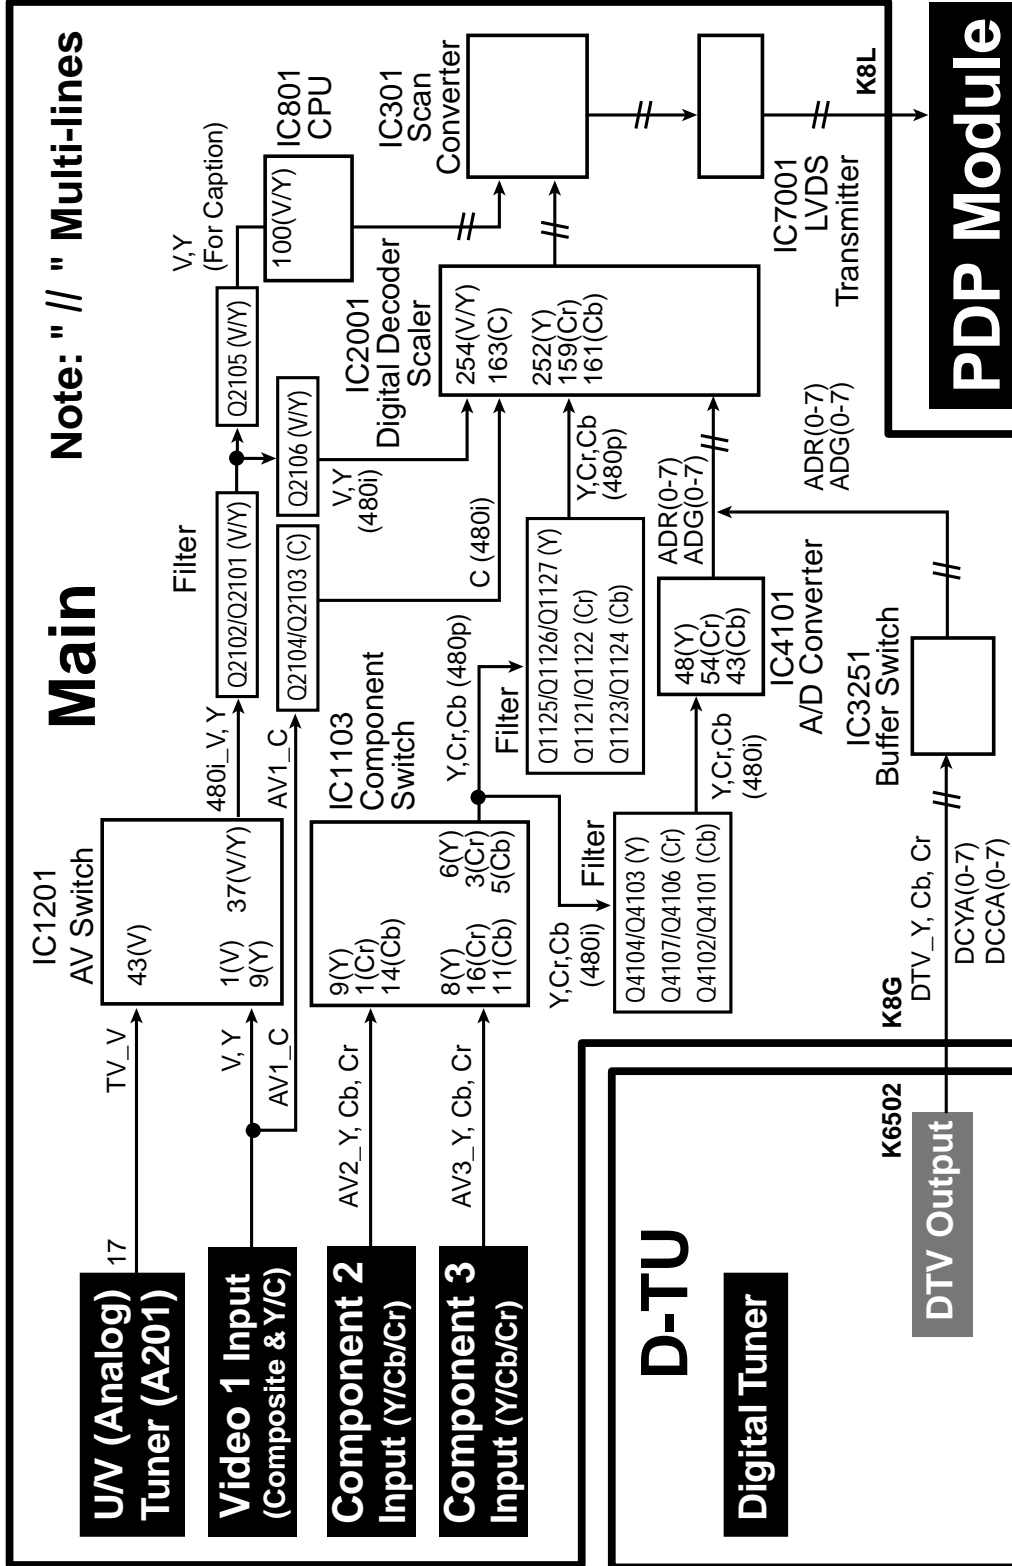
Main

Note: " // " Multi-lines

U/V (Analog) Tuner (A201)

17

TV_V

Video 1 Input (Composite & Y/C)

V, Y

AV1_C

Component 2 Input (Y/Cb/Cr)

AV2_Y, Cb, Cr

Component 3 Input (Y/Cb/Cr)

AV3_Y, Cb, Cr

IC1201 AV Switch

43(V)

1(V) 9(Y)

37(V/Y)

480i_V, Y

AV1_C

IC1103 Component Switch

9(Y) 1(Cr) 14(Cb)

8(Y) 16(Cr) 11(Cb)

6(Y) 3(Cr) 5(Cb)

Y,Cr,Cb (480p)

Y,Cr,Cb (480i)

Filter

Q2102/Q2101 (V/Y)

Q2104/Q2103 (C)

Q2106 (V/Y)

Q2105 (V/Y)

V,Y (For Caption)

V,Y (480i)

C (480i)

Filter

Q1125/Q1126/Q1127 (Y)

Q1121/Q1122 (Cr)

Q1123/Q1124 (Cb)

Y,Cr,Cb (480p)

Filter

Q4104/Q4103 (Y)

Q4107/Q4106 (Cr)

Q4102/Q4101 (Cb)

Y,Cr,Cb (480i)

IC4101 A/D Converter

48(Y) 54(Cr) 43(Cb)

ADR(0-7) ADG(0-7)

IC801 CPU

100(V/Y)

IC2001 Digital Decoder Scaler

254(V/Y) 163(C)

252(Y) 159(Cr) 161(Cb)

IC301 Scan Converter

IC7001 LVDS Transmitter

K8L

PDP Module

ADR(0-7) ADG(0-7)

IC3251 Buffer Switch

K8G

DTV_Y, Cb, Cr

DCYA(0-7) DCCA(0-7)

K6502

DTV Output

D-TU

Digital Tuner